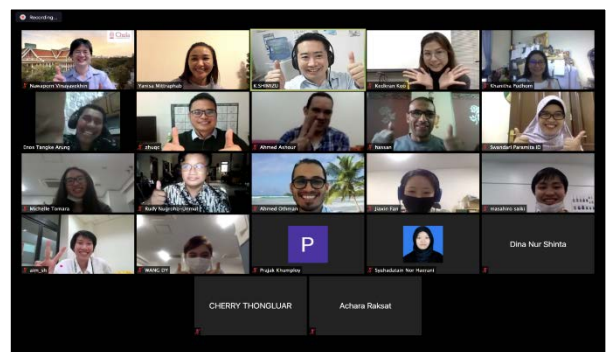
Recording...

Naowporn Vimolsatit
Yanisa Mittrapab
K.SHIMIZU
Kedknan Kaio
Khanitha Puchum
Dex Tangke Arung
zhuqc
Ahmed Ashour
hassan
Swandari Paramita ID
Michelle Tamara
Rudy Nugroho Hasman
Ahmed Othman
Jiaxin Fan
masahiro saiki
aim_sh
WANG QY
P
Prajak Khamploy
Syahadatain Nur Hasrumi
Dina Nur Shinta
CHERRY THONGLUAR
Achara Raksat